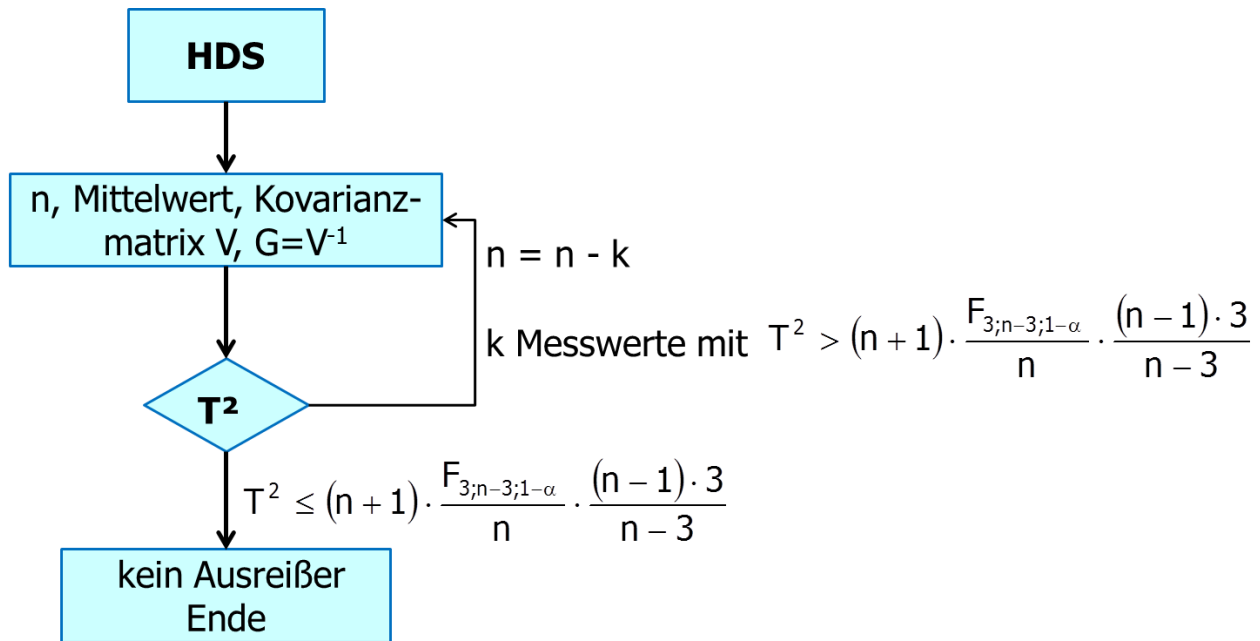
HDS

n, Mittelwert, Kovarianzmatrix V, G=V$^{-1}$

n = n - k

k Messwerte mit $T^2 > (n+1) \cdot \frac{F_{3;n-3;1-\alpha}}{n} \cdot \frac{(n-1) \cdot 3}{n-3}$

T²

$T^2 \leq (n+1) \cdot \frac{F_{3;n-3;1-\alpha}}{n} \cdot \frac{(n-1) \cdot 3}{n-3}$

kein Ausreißer
Ende